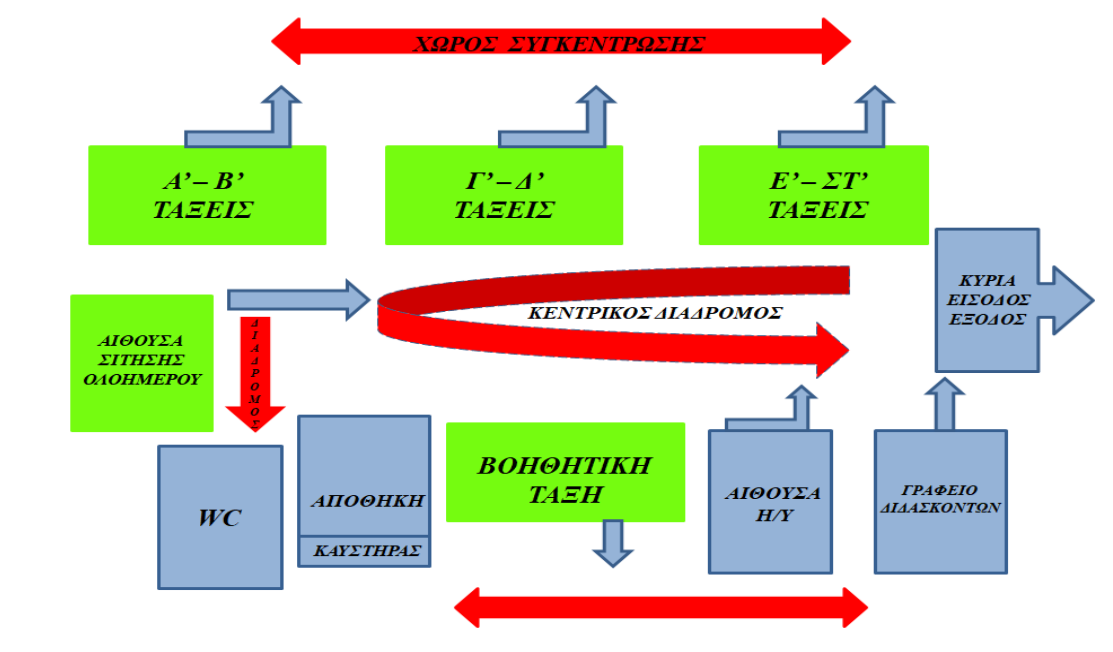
ΧΩΡΟΣ ΣΥΓΚΕΝΤΡΩΣΗΣ

Α' – Β'
ΤΑΞΕΙΣ

Γ' – Δ'
ΤΑΞΕΙΣ

Ε' – ΣΤ'
ΤΑΞΕΙΣ

ΚΥΡΙΑ
ΕΙΣΟΔΟΣ
ΕΞΟΔΟΣ

ΑΙΘΟΥΣΑ
ΣΙΤΗΣΗΣ
ΟΛΟΗΜΕΡΟΥ

ΔΙΑΔΡΟΜΟΣ

ΚΕΝΤΡΙΚΟΣ ΔΙΑΔΡΟΜΟΣ

WC

ΑΠΟΘΗΚΗ

ΚΑΥΣΤΗΡΑΣ

ΒΟΗΘΗΤΙΚΗ
ΤΑΞΗ

ΑΙΘΟΥΣΑ
Η/Υ

ΓΡΑΦΕΙΟ
ΔΙΔΑΣΚΟΝΤΩΝ